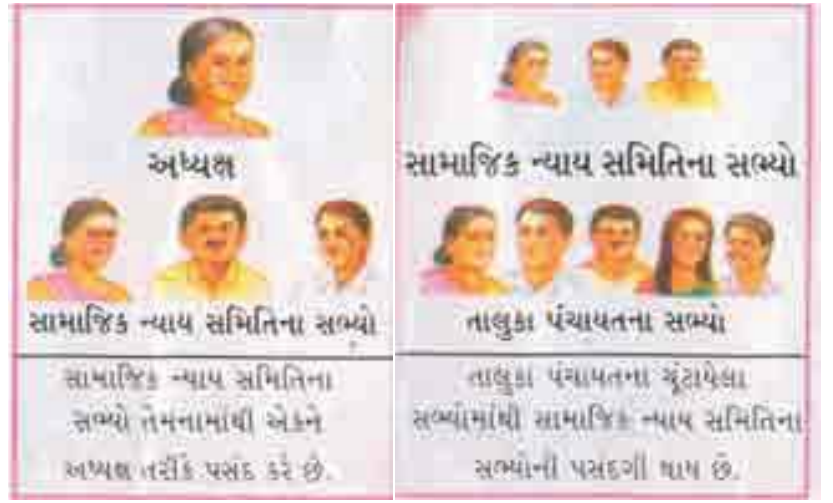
અધ્યક્ષ

સામાજિક ન્યાય સમિતિના સભ્યો

સામાજિક ન્યાય સમિતિના સભ્યો તેમનામાંથી એકને અધ્યક્ષ તરીકે પસંદ કરે છે.

સામાજિક ન્યાય સમિતિના સભ્યો

તાલુકા પંચાયતના સભ્યો

તાલુકા પંચાયતના ચૂંટાયેલા સભ્યોમાંથી સામાજિક ન્યાય સમિતિના સભ્યોની પસંદગી થાય છે.